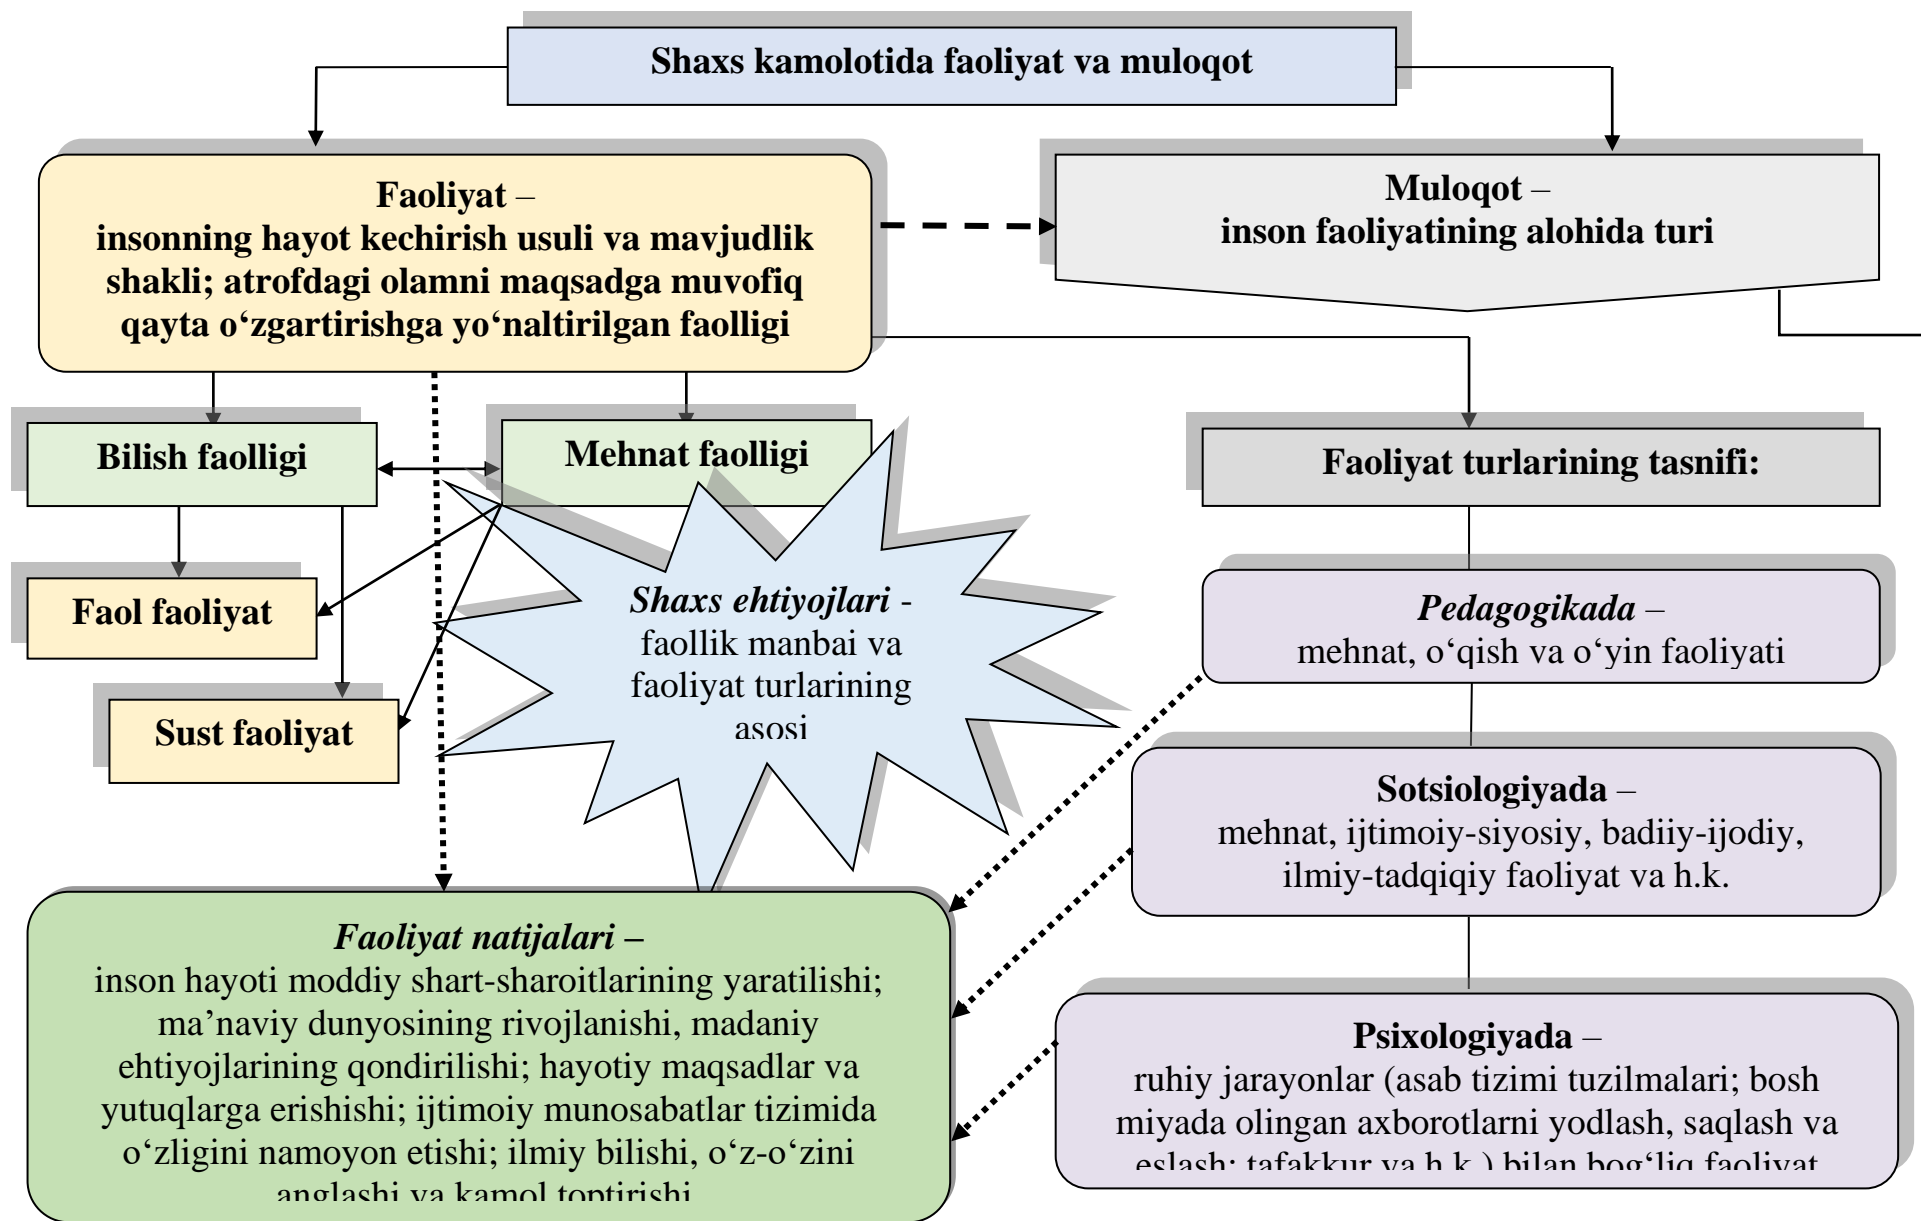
Shaxs kamolotida faoliyat va muloqot

Faoliyat – insonning hayot kechirish usuli va mavjudlik shakli; atrofdagi olamni maqsadga muvofiq qayta o‘zgartirishga yo‘naltirilgan faolligi

Muloqot – inson faoliyatining alohida turi

Bilish faolligi

Mehnat faolligi

Faol faoliyat

Sust faoliyat

Shaxs ehtiyojlari - faollik manbai va faoliyat turlarining asosi

Faoliyat turlarining tasnifi:

Pedagogikada – mehnat, o‘qish va o‘yin faoliyati

Sotsiologiyada – mehnat, ijtimoiy-siyosiy, badiiy-ijodiy, ilmiy-tadqiqiy faoliyat va h.k.

Psixologiyada – ruhiy jarayonlar (asab tizimi tuzilmalari; bosh miyada olingan axborotlarni yodlash, saqlash va eslash; tafakkur va h.k.) bilan bog‘liq faoliyat

Faoliyat natijalari – inson hayoti moddiy shart-sharoitlarining yaratilishi; ma’naviy dunyosining rivojlanishi, madaniy ehtiyojlarining qondirilishi; hayotiy maqsadlar va yutuqlarga erishishi; ijtimoiy munosabatlar tizimida o‘zligini namoyon etishi; ilmiy bilishi, o‘z-o‘zini anglashi va kamol toptirishi